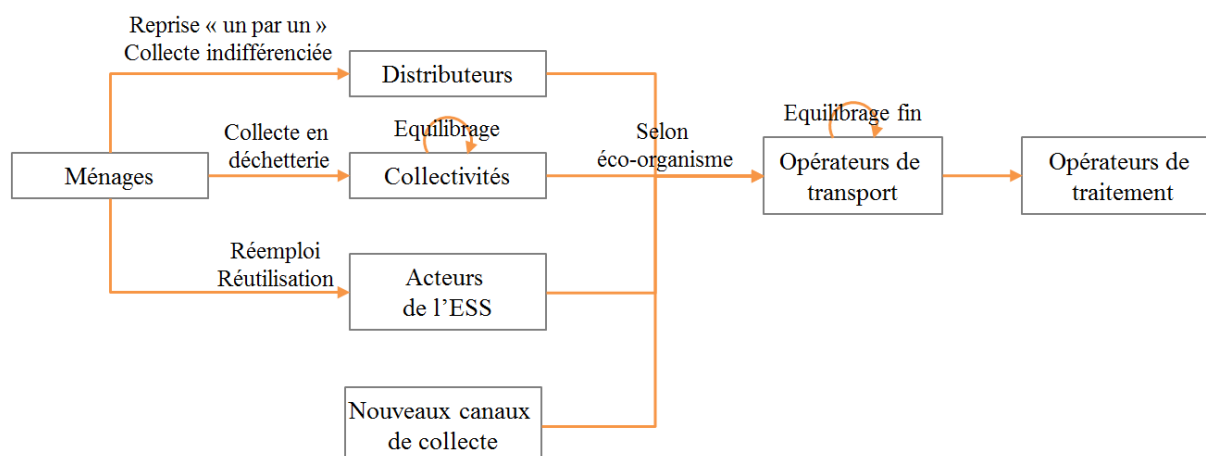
Reprise « un par un »
Collecte indifférenciée

Distributeurs

Collecte en déchetterie

Equilibrage

Ménages

Collectivités

Selon éco-organisme

Equilibrage fin

Opérateurs de transport

Opérateurs de traitement

Réemploi
Réutilisation

Acteurs de l'ESS

Nouveaux canaux de collecte